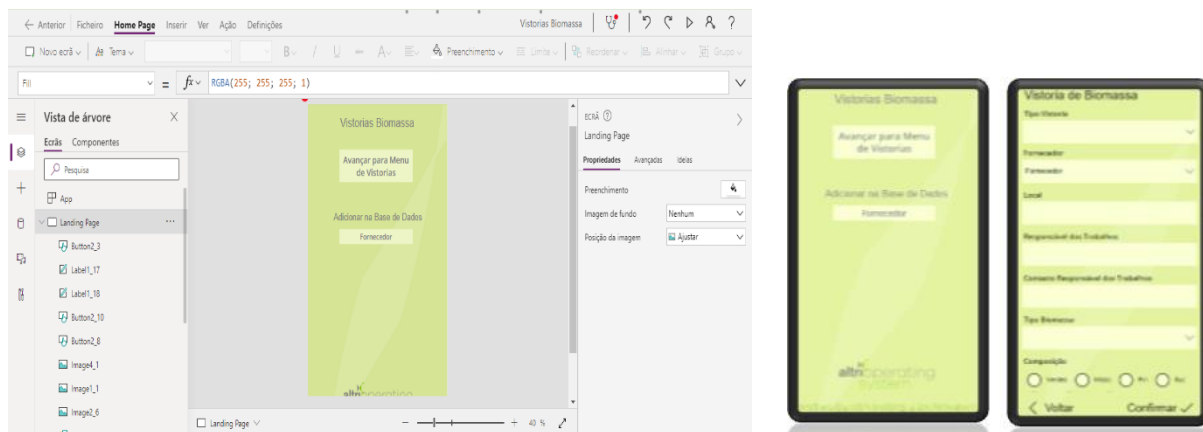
← Anterior | Ficheiro Home Page Inserir Ver Ação Definições

Vistorias Biomassa

Novo ecrã | Tema | B / U Preenchimento | Limite | Reordenar | Alinhar | Grupo

Fill = fx RGBA(255; 255; 255; 1)

Vista de árvore

Ecrãs Componentes

Pesquisa

App

Landing Page

Button2_3

Label1_17

Label1_18

Button2_10

Button2_8

Image4_1

Image1_1

Image2_6

Vistorias Biomassa

Avançar para Menu de Vistorias

Adicionar na Base de Dados

Fornecedor

altri operating

Landing Page

40 %

ECRÃ

Landing Page

Propriedades Avançadas Ideias

Preenchimento

Imagem de fundo Nenhum

Posição da imagem Ajustar

Vistorias Biomassa

Avançar para Menu de Vistorias

Adicionar na Base de Dados

Fornecedor

altri operating system

Vistoria de Biomassa

Tipo Vistoria

Fornecedor

Fornecedor

Local

Responsável dos Trabalhos

Contacto Responsável dos Trabalhos

Tipo Biomassa

Composição

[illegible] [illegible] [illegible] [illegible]

Voltar

Confirmar ✓